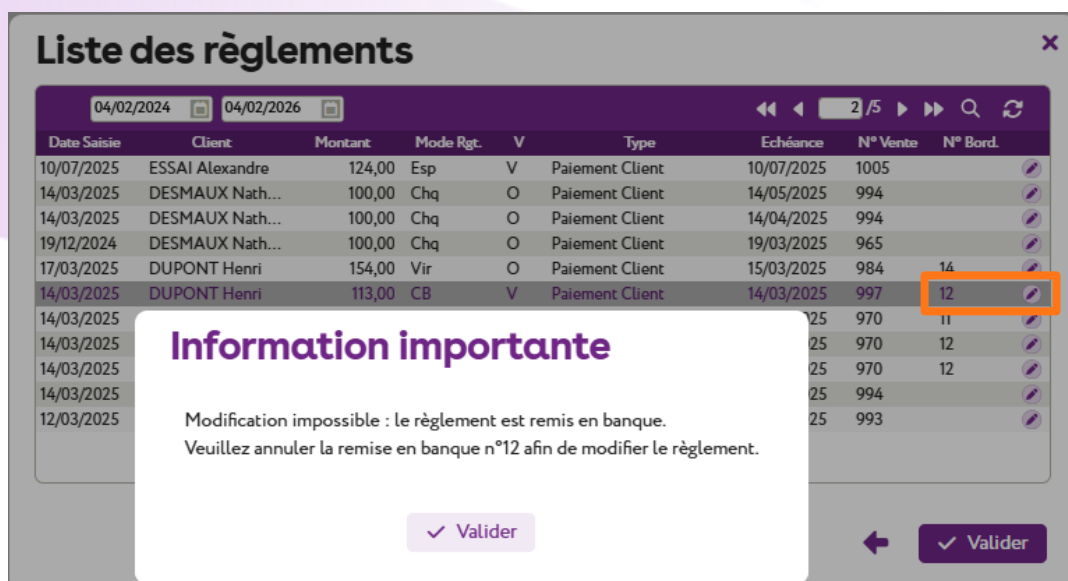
Liste des règlements

04/02/2024 04/02/2026 2 /5

| Date Saisie | Client | Montant | Mode Rgt. | V | Type | Echéance | N° Vente | N° Bord. |
|---|---|---|---|---|---|---|---|---|
| 10/07/2025 | ESSAI Alexandre | 124,00 | Esp | V | Paiement Client | 10/07/2025 | 1005 | |
| 14/03/2025 | DESMAUX Nath... | 100,00 | Chq | O | Paiement Client | 14/05/2025 | 994 | |
| 14/03/2025 | DESMAUX Nath... | 100,00 | Chq | O | Paiement Client | 14/04/2025 | 994 | |
| 19/12/2024 | DESMAUX Nath... | 100,00 | Chq | O | Paiement Client | 19/03/2025 | 965 | |
| 17/03/2025 | DUPONT Henri | 154,00 | Vir | O | Paiement Client | 15/03/2025 | 984 | 14 |
| 14/03/2025 | DUPONT Henri | 113,00 | CB | V | Paiement Client | 14/03/2025 | 997 | 12 |
| 14/03/2025 | | | | | | 25 | 970 | 11 |
| 14/03/2025 | | | | | | 25 | 970 | 12 |
| 14/03/2025 | | | | | | 25 | 970 | 12 |
| 14/03/2025 | | | | | | 25 | 994 | |
| 12/03/2025 | | | | | | 25 | 993 | |

Information importante

Modification impossible : le règlement est remis en banque.
Veuillez annuler la remise en banque n°12 afin de modifier le règlement.

Valider

Valider